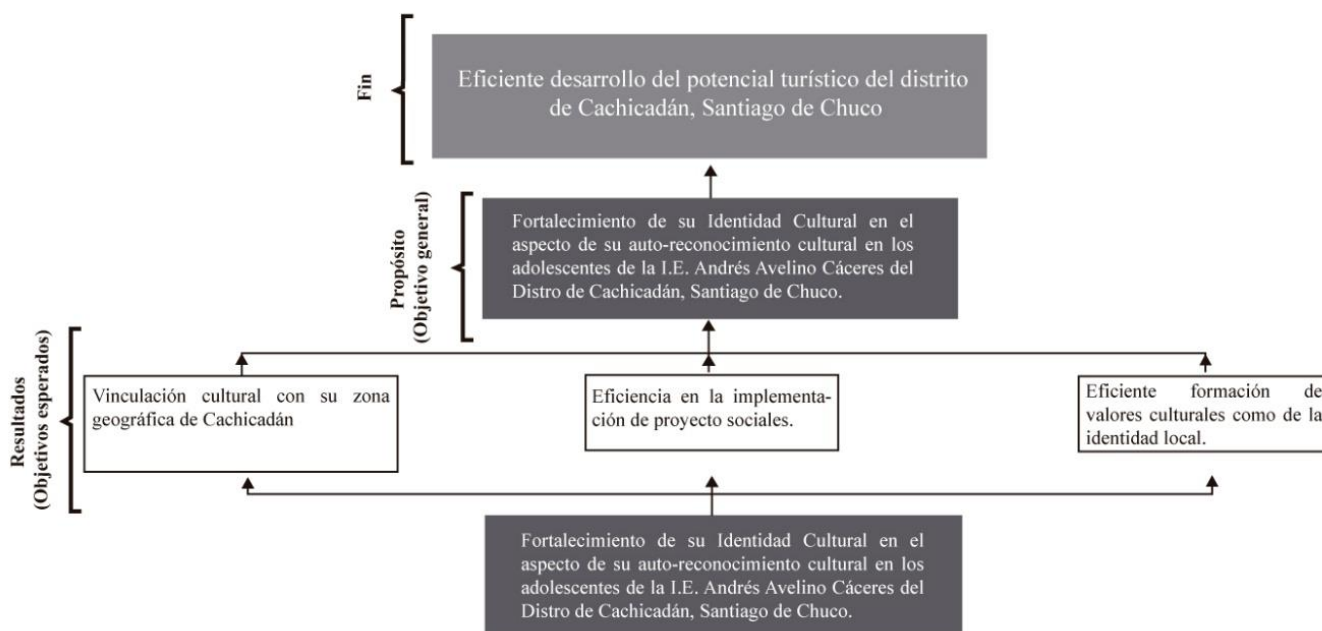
Fin

Eficiente desarrollo del potencial turístico del distrito de Cachicadán, Santiago de Chuco

Propósito (Objetivo general)

Fortalecimiento de su Identidad Cultural en el aspecto de su auto-reconocimiento cultural en los adolescentes de la I.E. Andrés Avelino Cáceres del Distro de Cachicadán, Santiago de Chuco.

Resultados (Objetivos esperados)

Vinculación cultural con su zona geográfica de Cachicadán

Eficiencia en la implementación de proyecto sociales.

Eficiente formación de valores culturales como de la identidad local.

Fortalecimiento de su Identidad Cultural en el aspecto de su auto-reconocimiento cultural en los adolescentes de la I.E. Andrés Avelino Cáceres del Distro de Cachicadán, Santiago de Chuco.